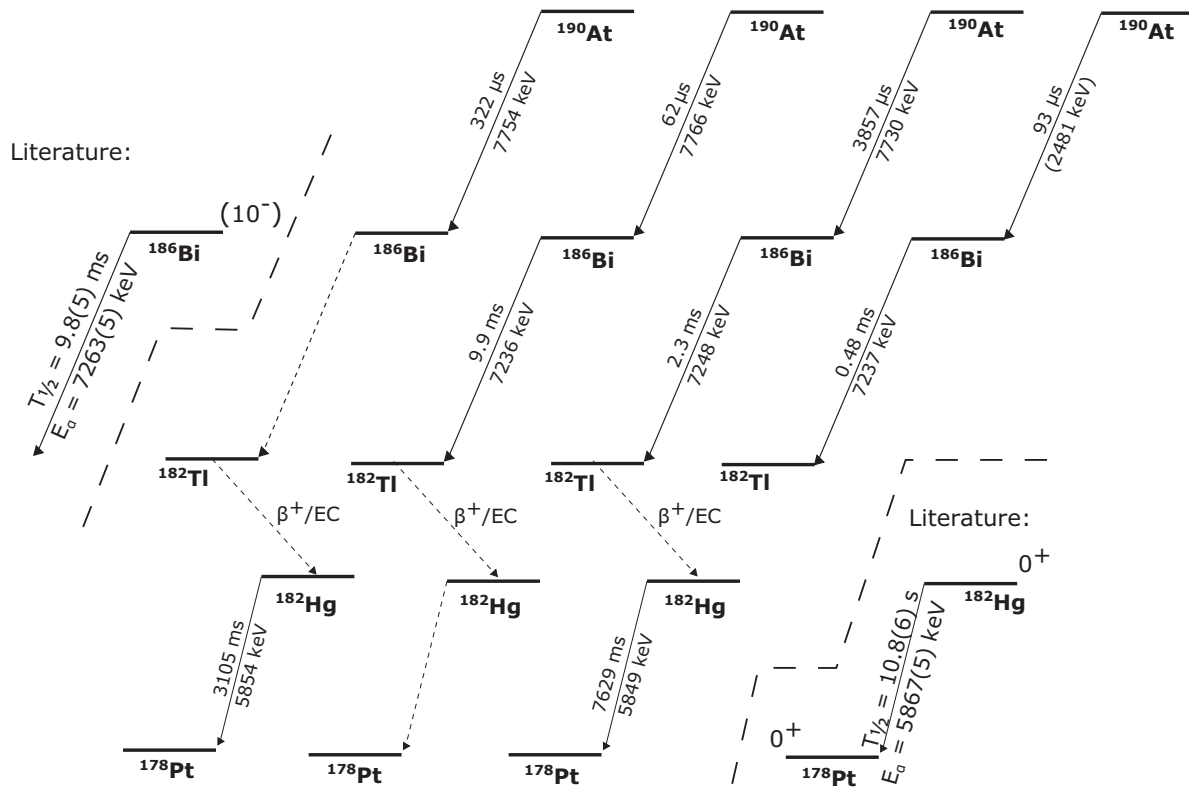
Literature:

$^{190}$At
322 µs
7754 keV

$^{190}$At
62 µs
7766 keV

$^{190}$At
3857 µs
7730 keV

$^{190}$At
93 µs
(2481 keV)

$^{186}$Bi
(10$^{-}$)
$T_{1/2}$ = 9.8(5) ms
$E_\alpha$ = 7263(5) keV

$^{186}$Bi

$^{186}$Bi
9.9 ms
7236 keV

$^{186}$Bi
2.3 ms
7248 keV

$^{186}$Bi
0.48 ms
7237 keV

$^{182}$Tl
$^{182}$Tl
$^{182}$Tl
$^{182}$Tl

$\beta^{+}$/EC
$\beta^{+}$/EC
$\beta^{+}$/EC

Literature:

$^{182}$Hg
3105 ms
5854 keV

$^{182}$Hg

$^{182}$Hg
7629 ms
5849 keV

0$^{+}$
$^{182}$Hg
$T_{1/2}$ = 10.8(6) s
$E_\alpha$ = 5867(5) keV

$^{178}$Pt
$^{178}$Pt
$^{178}$Pt
0$^{+}$
$^{178}$Pt